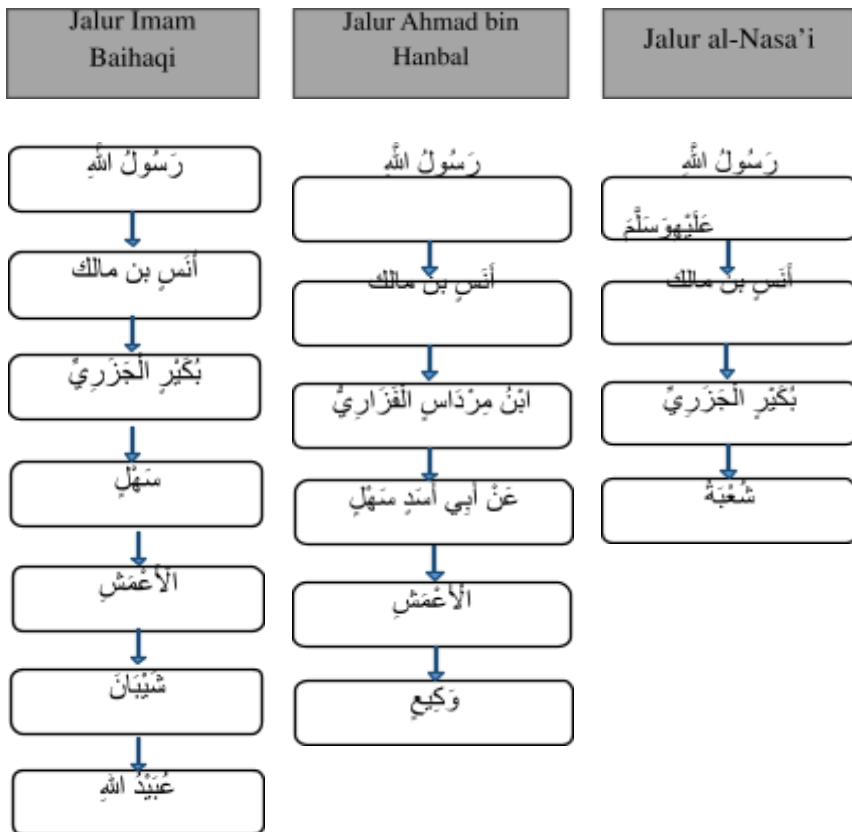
Jalur Imam Baihaqi

رَسُولُ اللَّهِ

أَنَسِ بن مالك

بُكَيْرٍ الْجَزَرِيِّ

سَهْلٍ

الْأَعْمَشِ

شَيْبَانَ

عُبَيْدُ اللَّهِ

Jalur Ahmad bin Hanbal

رَسُولُ اللَّهِ

أَنَسِ بن مالك

ابْنُ مِرْدَاسٍ الْفَزَارِيُّ

عَنْ أَبِي أَسَدٍ سَهْلٍ

الْأَعْمَشِ

وَكِيعٍ

Jalur al-Nasa'i

رَسُولُ اللَّهِ عَلَيْهِوَسَلَّمَ

أَنَسِ بن مالك

بُكَيْرٍ الْجَزَرِيِّ

شُعْبَةُ